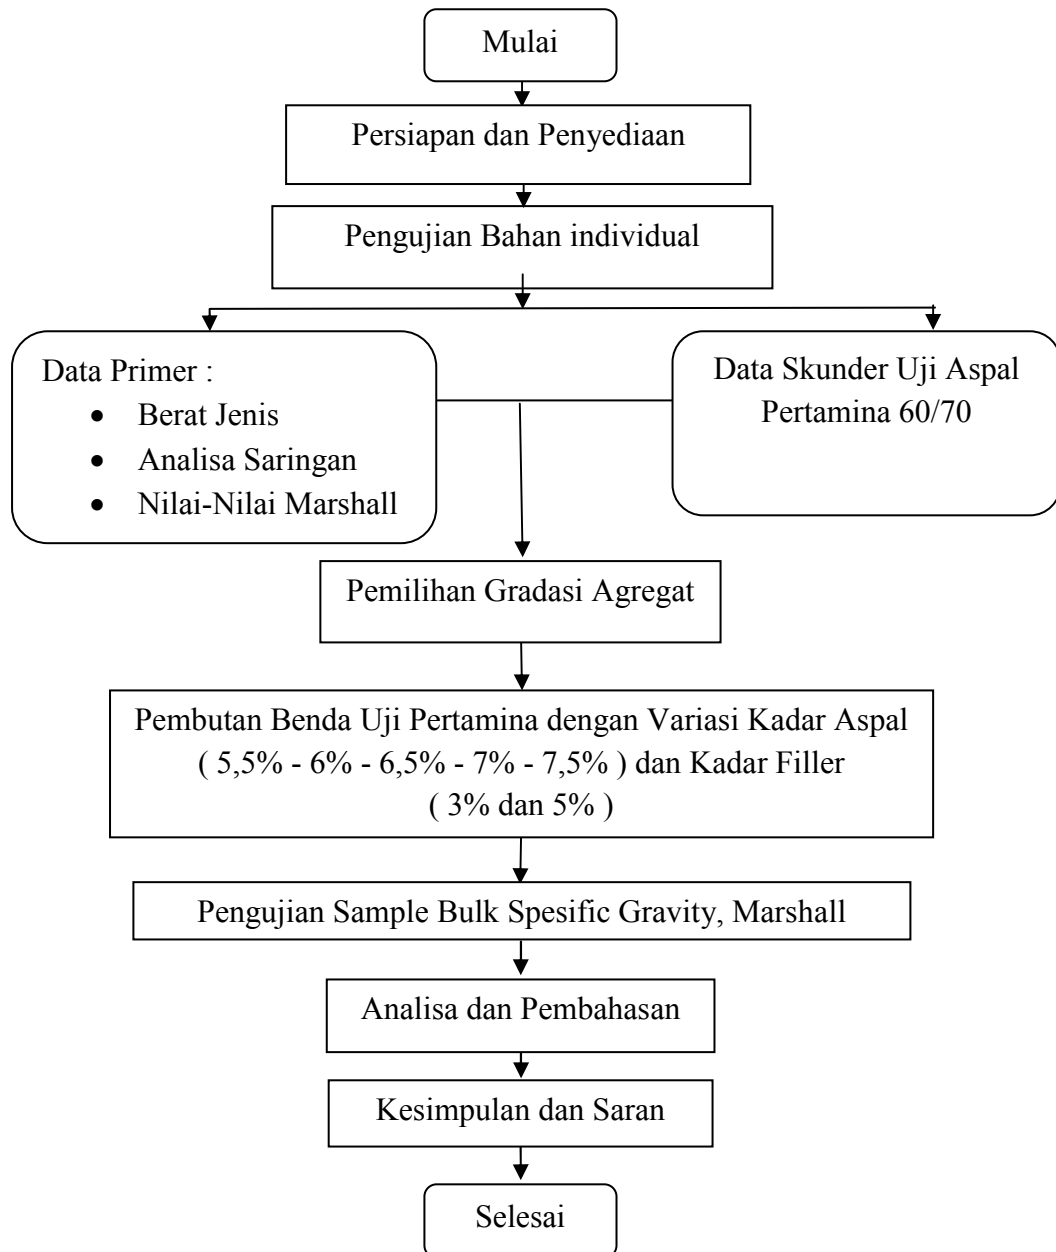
Mulai

Persiapan dan Penyediaan

Pengujian Bahan individual

Data Primer :
- Berat Jenis
- Analisa Saringan
- Nilai-Nilai Marshall

Data Skunder Uji Aspal Pertamina 60/70

Pemilihan Gradasi Agregat

Pembutan Benda Uji Pertamina dengan Variasi Kadar Aspal ( 5,5% - 6% - 6,5% - 7% - 7,5% ) dan Kadar Filler ( 3% dan 5% )

Pengujian Sample Bulk Spesific Gravity, Marshall

Analisa dan Pembahasan

Kesimpulan dan Saran

Selesai